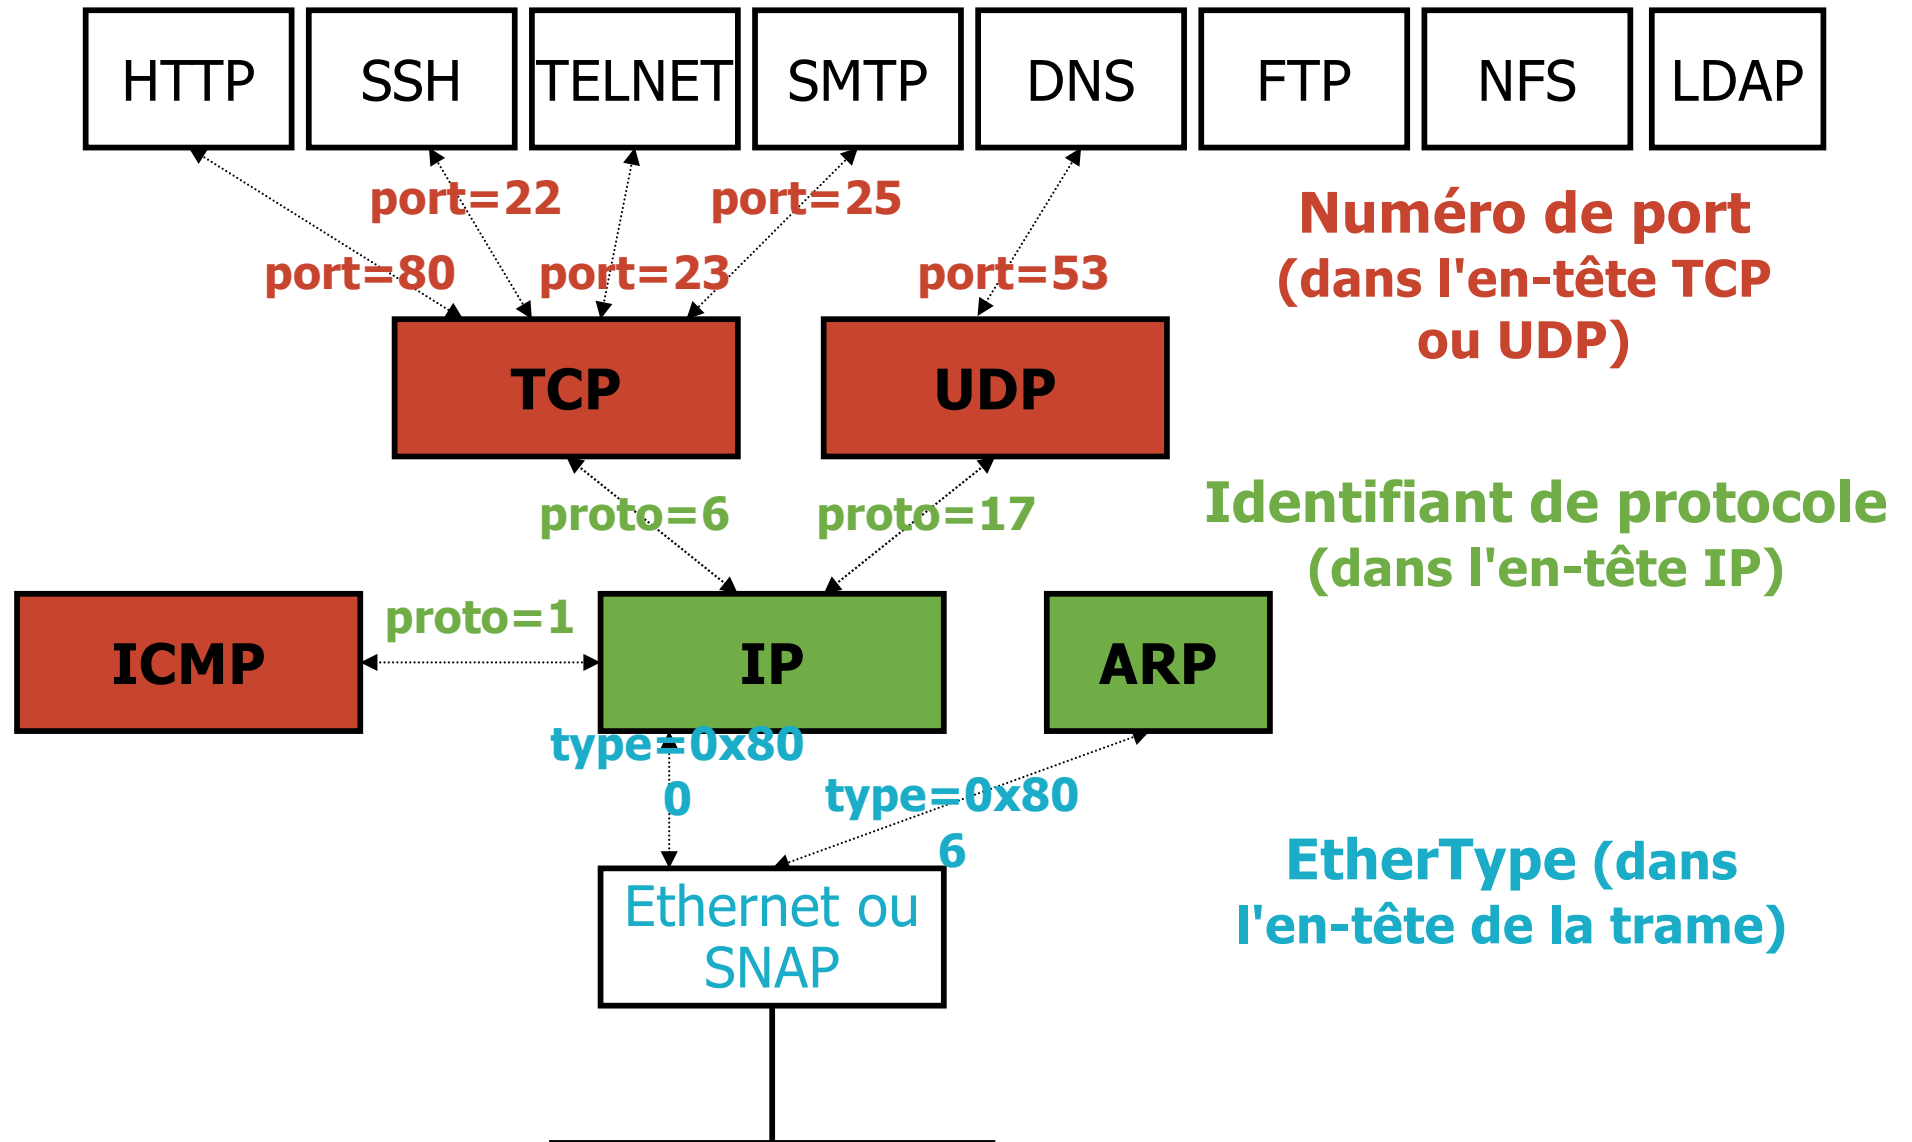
HTTP SSH TELNET SMTP DNS FTP NFS LDAP

port=22 port=25

port=80 port=23 port=53

Numéro de port (dans l'en-tête TCP ou UDP)

TCP UDP

proto=6 proto=17

Identifiant de protocole (dans l'en-tête IP)

proto=1

ICMP IP ARP

type=0x80
0

type=0x80
6

EtherType (dans l'en-tête de la trame)

Ethernet ou SNAP